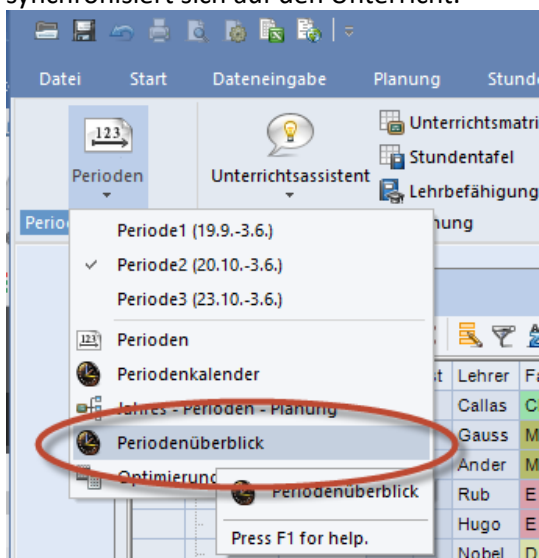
synchronisiert sich auf den Unterricht.

Datei Start Dateneingabe Planung Stunde

123

Perioden

Unterrichtsassistent

Unterrichtsmatri

Stundentafel

Lehrbefähigung

Perio

nung

Periode1 (19.9.-3.6.)

✓ Periode2 (20.10.-3.6.)

Periode3 (23.10.-3.6.)

123 Perioden

Periodenkalender

Jahres - Perioden - Planung

Periodenüberblick

Optimierung

Periodenüberblick

Press F1 for help.

| st | Lehrer | Fa |
|---|---|---|
| | Callas | C |
| | Gauss | M |
| | Ander | M |
| | Rub | E |
| | Hugo | E |
| | Nobel | D |